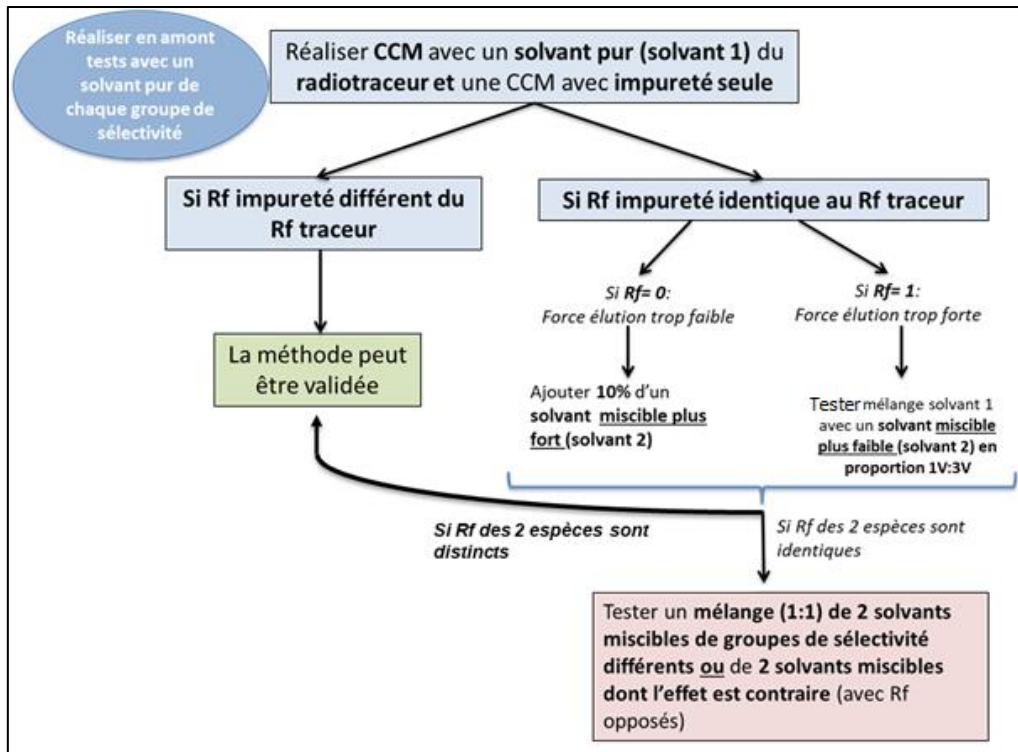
Réaliser en amont tests avec un solvant pur de chaque groupe de sélectivité

Réaliser CCM avec un solvant pur (solvant 1) du radiotraceur et une CCM avec impureté seule

Si Rf impureté différent du Rf traceur

Si Rf impureté identique au Rf traceur

La méthode peut être validée

Si Rf= 0: Force élution trop faible

Si Rf= 1: Force élution trop forte

Ajouter 10% d'un solvant miscible plus fort (solvant 2)

Tester mélange solvant 1 avec un solvant miscible plus faible (solvant 2) en proportion 1V:3V

Si Rf des 2 espèces sont distincts

Si Rf des 2 espèces sont identiques

Tester un mélange (1:1) de 2 solvants miscibles de groupes de sélectivité différents ou de 2 solvants miscibles dont l'effet est contraire (avec Rf opposés)